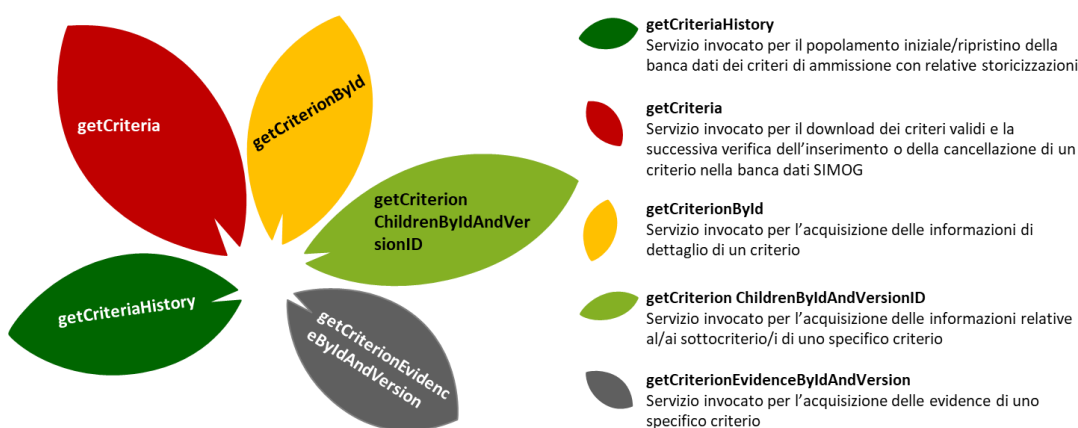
getCriteria

getCriterionById

getCriterion ChildrenByIdAndVersionID

getCriteriaHistory

getCriterionEvidenceByIdAndVersion

**getCriteriaHistory**
Servizio invocato per il popolamento iniziale/ripristino della banca dati dei criteri di ammissione con relative storicizzazioni

**getCriteria**
Servizio invocato per il download dei criteri validi e la successiva verifica dell'inserimento o della cancellazione di un criterio nella banca dati SIMOG

**getCriterionById**
Servizio invocato per l'acquisizione delle informazioni di dettaglio di un criterio

**getCriterion ChildrenByIdAndVersionID**
Servizio invocato per l'acquisizione delle informazioni relative al/ai sottocriterio/i di uno specifico criterio

**getCriterionEvidenceByIdAndVersion**
Servizio invocato per l'acquisizione delle evidence di uno specifico criterio